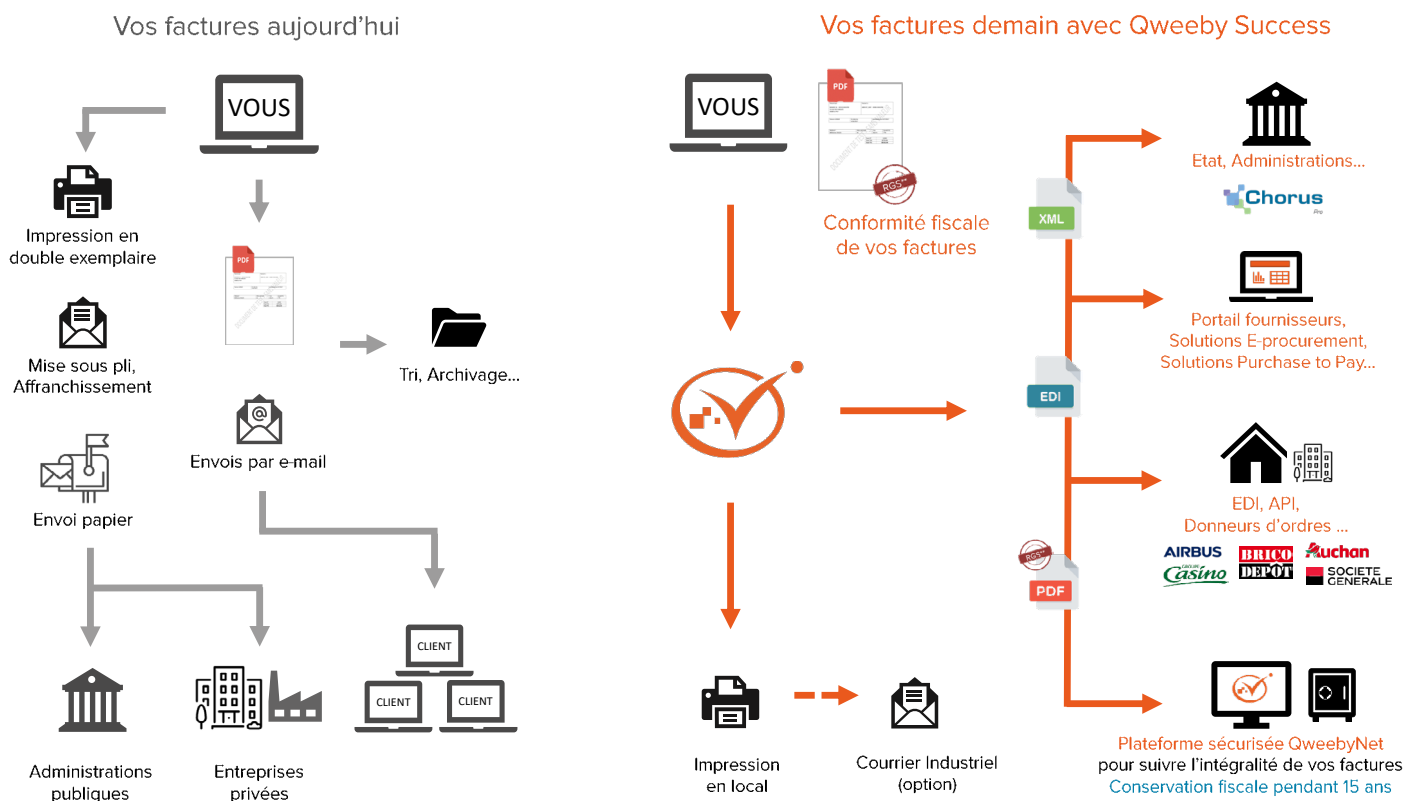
Vos factures aujourd'hui

VOUS

Impression en double exemplaire

PDF

Mise sous pli, Affranchissement

Tri, Archivage...

Envois par e-mail

Envoi papier

CLIENT

CLIENT

CLIENT

Administrations publiques

Entreprises privées

Vos factures demain avec Qweeby Success

VOUS

PDF

RGS

Conformité fiscale de vos factures

XML

Etat, Administrations...

Chorus Pro

Portail fournisseurs, Solutions E-procurement, Solutions Purchase to Pay...

EDI

EDI, API, Donneurs d'ordres ...

AIRBUS

BRICO DEPOT

Auchan

Casino

SOCIETE GENERALE

RGS

PDF

Impression en local

Courrier Industriel (option)

Plateforme sécurisée QweebyNet pour suivre l'intégralité de vos factures

Conservation fiscale pendant 15 ans